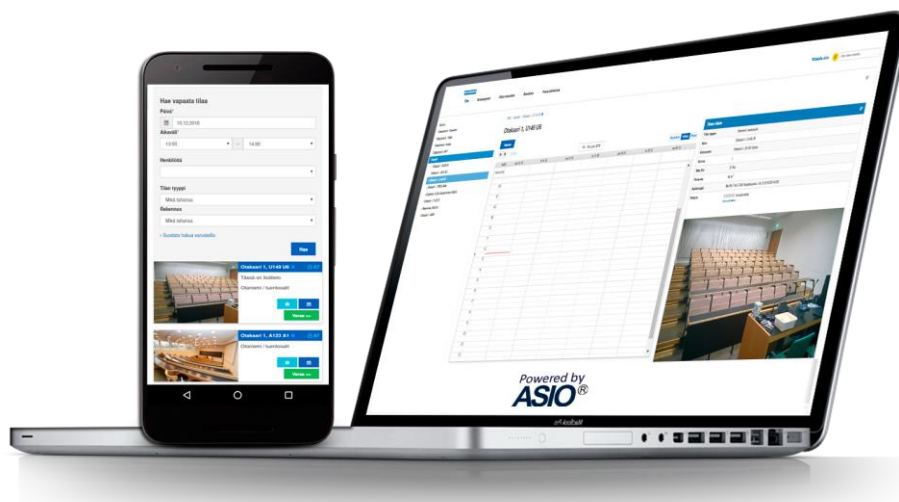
Hae vapaata tilaa
Päivä*
10.12.2018
Aikaväli*
13:00
14:00
Henkilöä
Tilan tyyppi
Mikä tahansa
Rakennus
Mikä tahansa
+ Suodata hakua varusteilla
Hae
Otakaari 1, U140 U6
Tilassa on tuolirivi
Otaniemi / luentosali
Varaa
Otakaari 1, A123 A1
Otaniemi / luentosali
Varaa

Otakaari 1, U140 U6

Powered by
ASIO®

MacBook